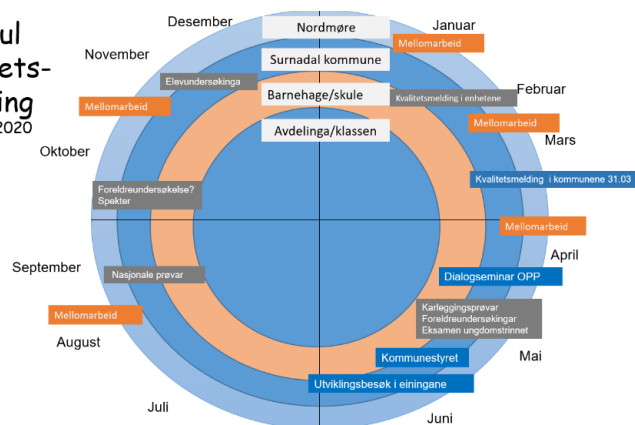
ul
ets-
ing
2020

Desember
Nordmøre
Januar
Mellomarbeid
November
Surnadal kommune
Elevundersøkinga
Barnehage/skule
Kvalitetsmelding i enhetene
Februar
Mellomarbeid
Mellomarbeid
Avdelinga/klassen
Mars
Oktober
Foreldreundersøkelse? Spekter
Kvalitetsmelding i kommunene 31.03
Mellomarbeid
April
September
Nasjonale prøvar
Dialogseminar OPP
Mellomarbeid
Kartleggingsprøvar
Foreldreundersøkingar
Eksamen ungdomstrinnet
August
Kommunestyret
Mai
Utviklingsbesøk i einingane
Juli
Juni